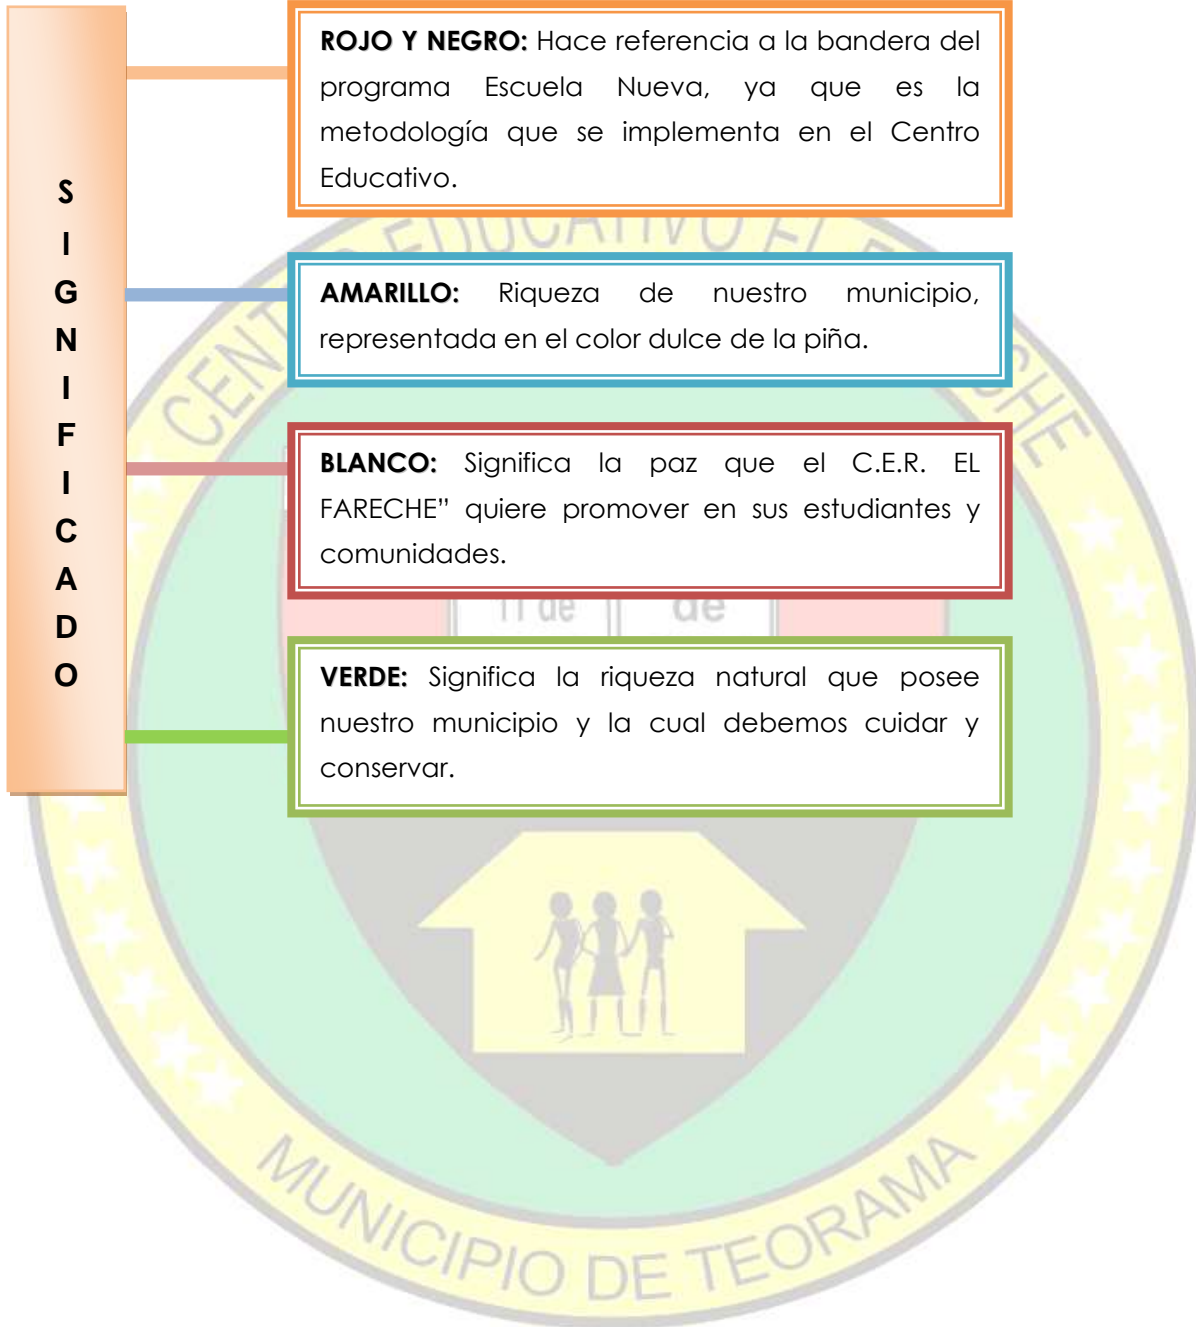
SIGNIFICADO

**ROJO Y NEGRO:** Hace referencia a la bandera del programa Escuela Nueva, ya que es la metodología que se implementa en el Centro Educativo.

**AMARILLO:** Riqueza de nuestro municipio, representada en el color dulce de la piña.

**BLANCO:** Significa la paz que el C.E.R. EL FARECHE" quiere promover en sus estudiantes y comunidades.

**VERDE:** Significa la riqueza natural que posee nuestro municipio y la cual debemos cuidar y conservar.

CENTRO EDUCATIVO EL FARECHE

11 de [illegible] de

MUNICIPIO DE TEORAMA